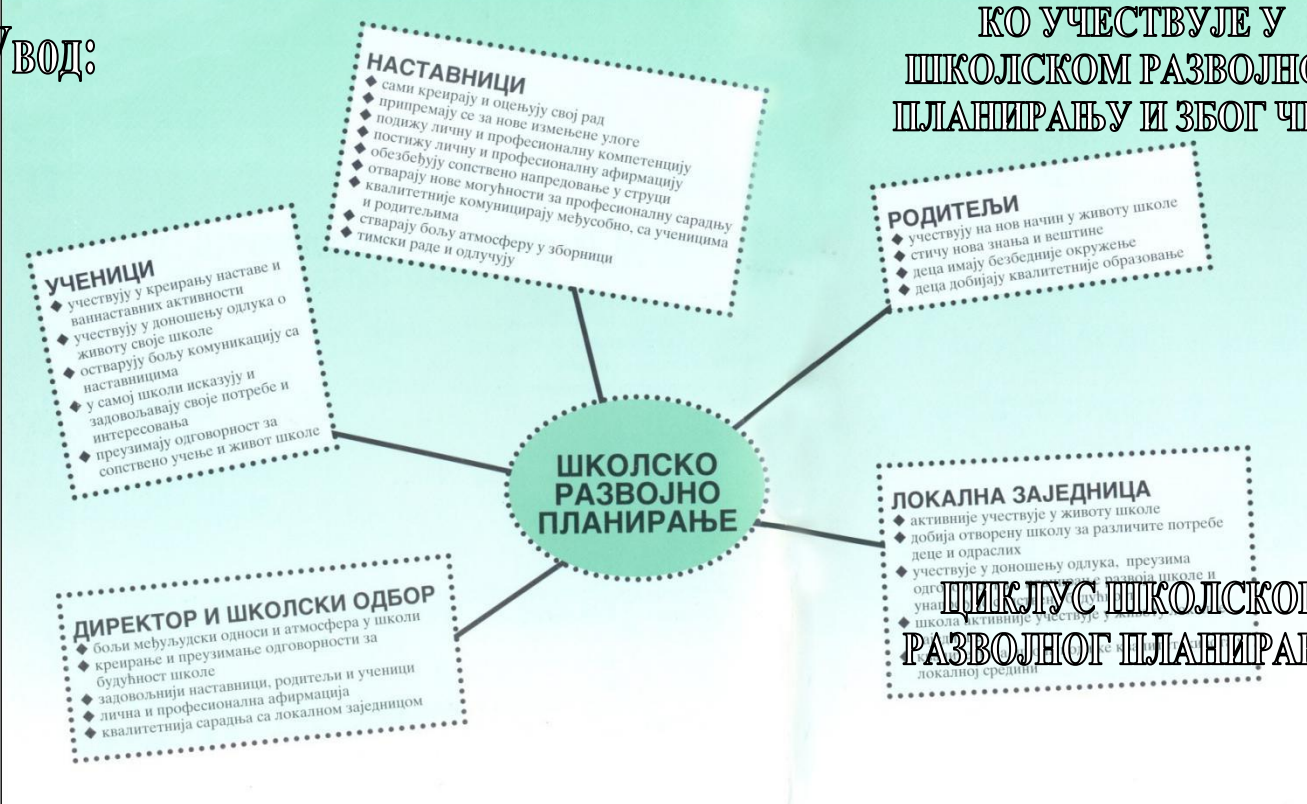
УВОД:

КО УЧЕСТВУЈЕ У ШКОЛСКОМ РАЗВОЈНО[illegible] ПЛАНИРАЊУ И ЗБОГ Ч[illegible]

НАСТАВНИЦИ
◆ сами креирају и оцењују свој рад
◆ припремају се за нове измењене улоге
◆ подижу личну и професионалну компетенцију
◆ постижу личну и професионалну афирмацију
◆ обезбеђују сопствено напредовање у струци
◆ отварају нове могућности за професионалну сарадњу
◆ квалитетније комуницирају међусобно, са ученицима и родитељима
◆ стварају бољу атмосферу у зборници
◆ тимски раде и одлучују

УЧЕНИЦИ
◆ учествују у креирању наставе и ваннаставних активности
◆ учествују у доношењу одлука о животу своје школе
◆ остварују бољу комуникацију са наставницима
◆ у самој школи исказују и задовољавају своје потребе и интересовања
◆ преузимају одговорност за сопствено учење и живот школе

РОДИТЕЉИ
◆ учествују на нов начин у животу школе
◆ стичу нова знања и вештине
◆ деца имају безбедније окружење
◆ деца добијају квалитетније образовање

ШКОЛСКО РАЗВОЈНО ПЛАНИРАЊЕ

ЛОКАЛНА ЗАЈЕДНИЦА
◆ активније учествује у животу школе
◆ добија отворену школу за различите потребе деце и одраслих
◆ учествује у доношењу одлука, преузима одг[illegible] развоја школе и уна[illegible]
◆ школа активније учествује у живо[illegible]
◆ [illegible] локалној средини

ЦИКЛУС ШКОЛСКО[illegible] РАЗВОЈНОГ ПЛАНИРА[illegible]

ДИРЕКТОР И ШКОЛСКИ ОДБОР
◆ бољи међуљудски односи и атмосфера у школи
◆ креирање и преузимање одговорности за будућност школе
◆ задовољнији наставници, родитељи и ученици
◆ лична и професионална афирмација
◆ квалитетнија сарадња са локалном заједницом